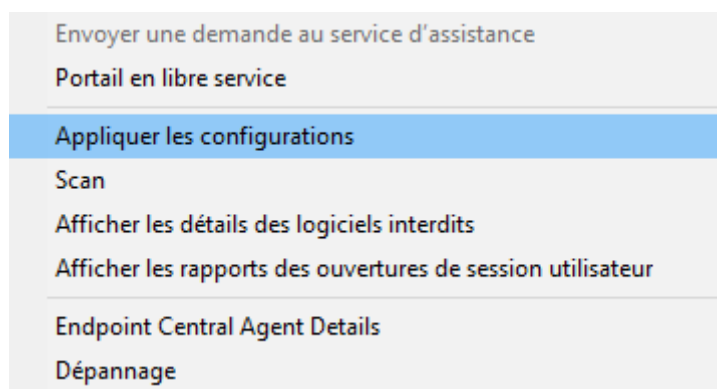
Envoyer une demande au service d'assistance
Portail en libre service
Appliquer les configurations
Scan
Afficher les détails des logiciels interdits
Afficher les rapports des ouvertures de session utilisateur
Endpoint Central Agent Details
Dépannage